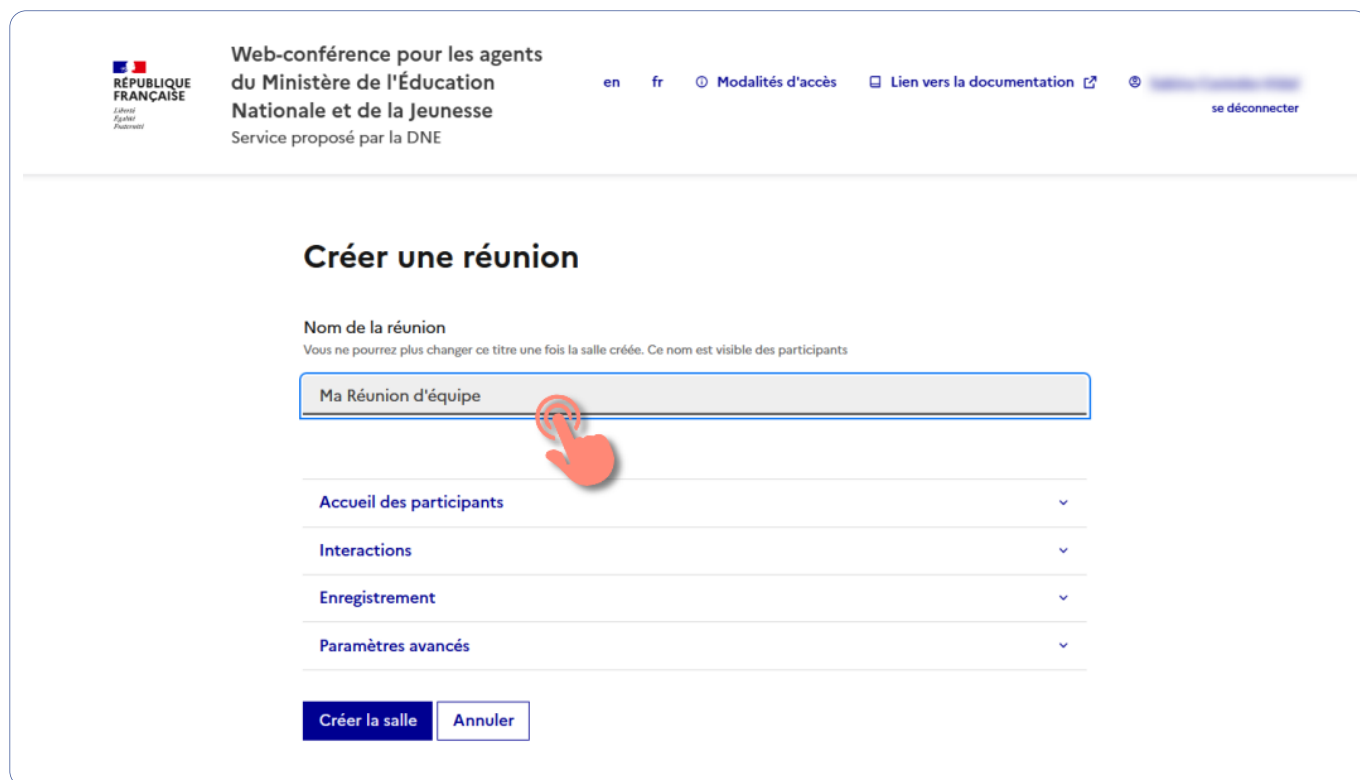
RÉPUBLIQUE FRANÇAISE
Liberté
Égalité
Fraternité

Web-conférence pour les agents du Ministère de l'Éducation Nationale et de la Jeunesse
Service proposé par la DNE

en fr Modalités d'accès Lien vers la documentation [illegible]
se déconnecter

Créer une réunion

Nom de la réunion
Vous ne pourrez plus changer ce titre une fois la salle créée. Ce nom est visible des participants

Ma Réunion d'équipe

Accueil des participants

Interactions

Enregistrement

Paramètres avancés

Créer la salle Annuler